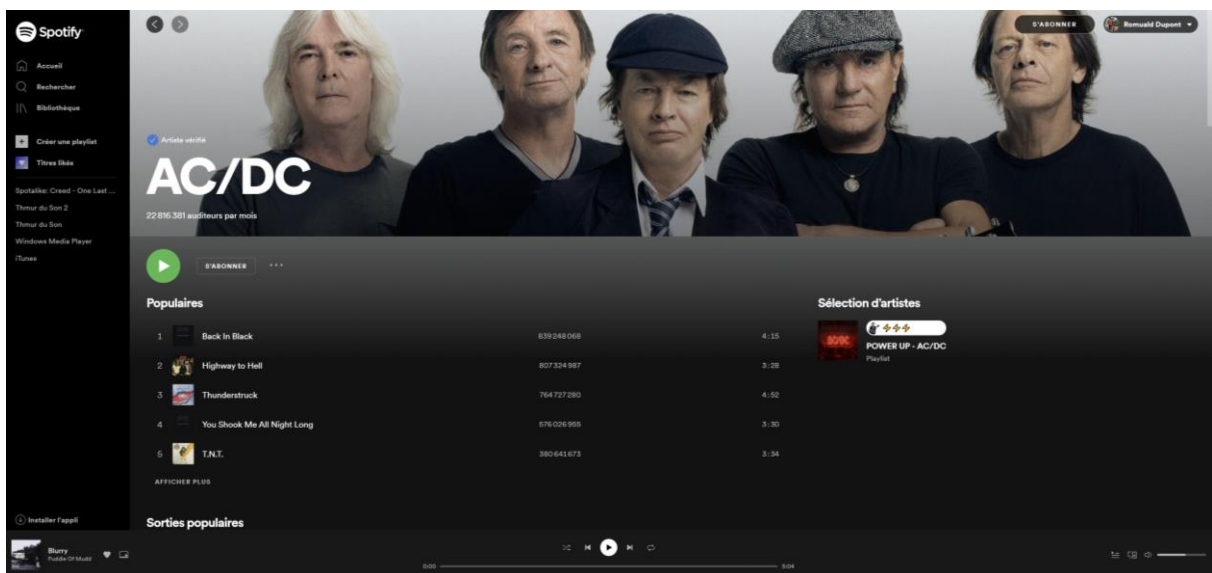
Spotify

Accueil
Rechercher
Bibliothèque

Créer une playlist
Titres likés

Spotalike: Creed - One Last ...
Thmur du Son 2
Thmur du Son
Windows Media Player
iTunes

Installer l'appli

S'ABONNER
Romuald Dupont

Artiste vérifié
AC/DC
22 816 381 auditeurs par mois

S'ABONNER
...

Populaires

| | | | |
|---|---|---|---|
| 1 | Back In Black | 639 248 068 | 4:15 |
| 2 | Highway to Hell | 807 324 987 | 3:28 |
| 3 | Thunderstruck | 764 727 280 | 4:52 |
| 4 | You Shook Me All Night Long | 576 026 955 | 3:30 |
| 5 | T.N.T. | 380 641 673 | 3:34 |

AFFICHER PLUS

Sélection d'artistes
POWER UP - AC/DC
Playlist

Sorties populaires

Blurry
Puddle Of Mudd
0:00
5:04